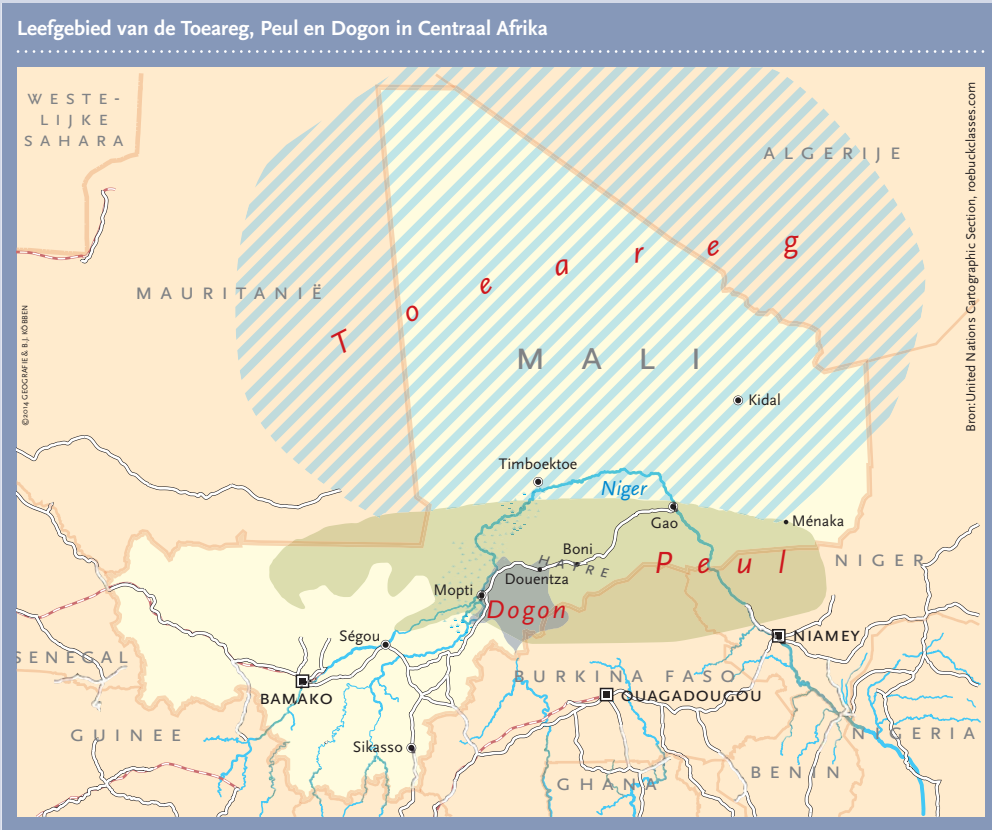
Leefgebied van de Toeareg, Peul en Dogon in Centraal Afrika

WESTE-LIJKE SAHARA

ALGERIJE

Toeareg

MAURITANIË

MALI

Kidal

Timboektoe

Niger

Gao

Ménaka

Boni

HAIRE

Douentza

Peul

NIGER

Mopti

Dogon

Ségou

NIAMEY

SENEGAL

BAMAKO

BURKINA FASO

OUAGADOUGOU

GUINEE

Sikasso

NIGERIA

BENIN

GHANA

©2014 GEOGRAFIE & B.J. KÖBBEN

Bron: United Nations Cartographic Section, roebuckclasses.com